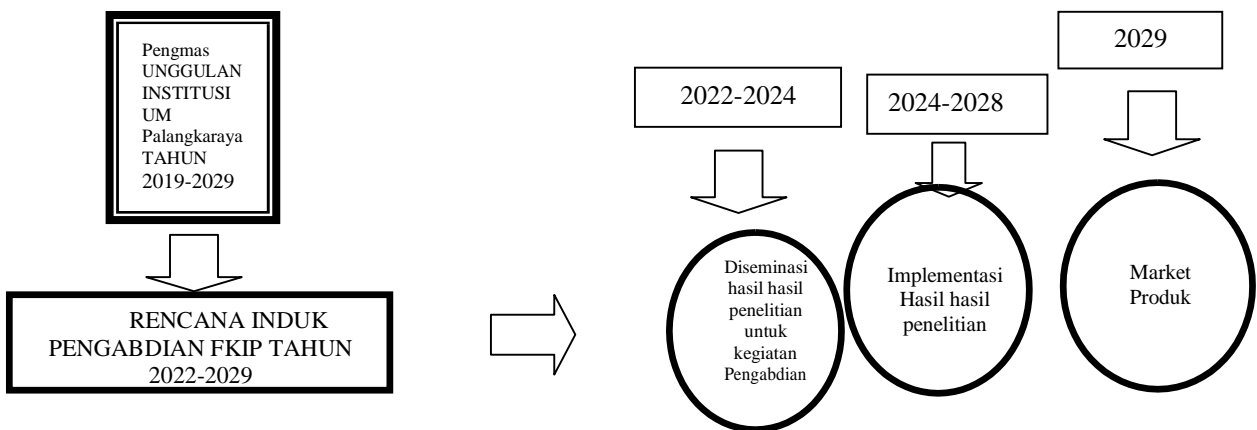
Pengmas UNGGULAN INSTITUSI UM Palangkaraya TAHUN 2019-2029

RENCANA INDUK PENGABDIAN FKIP TAHUN 2022-2029

2022-2024

Diseminasi hasil hasil penelitian untuk kegiatan Pengabdian

2024-2028

Implementasi Hasil hasil penelitian

2029

Market Produk